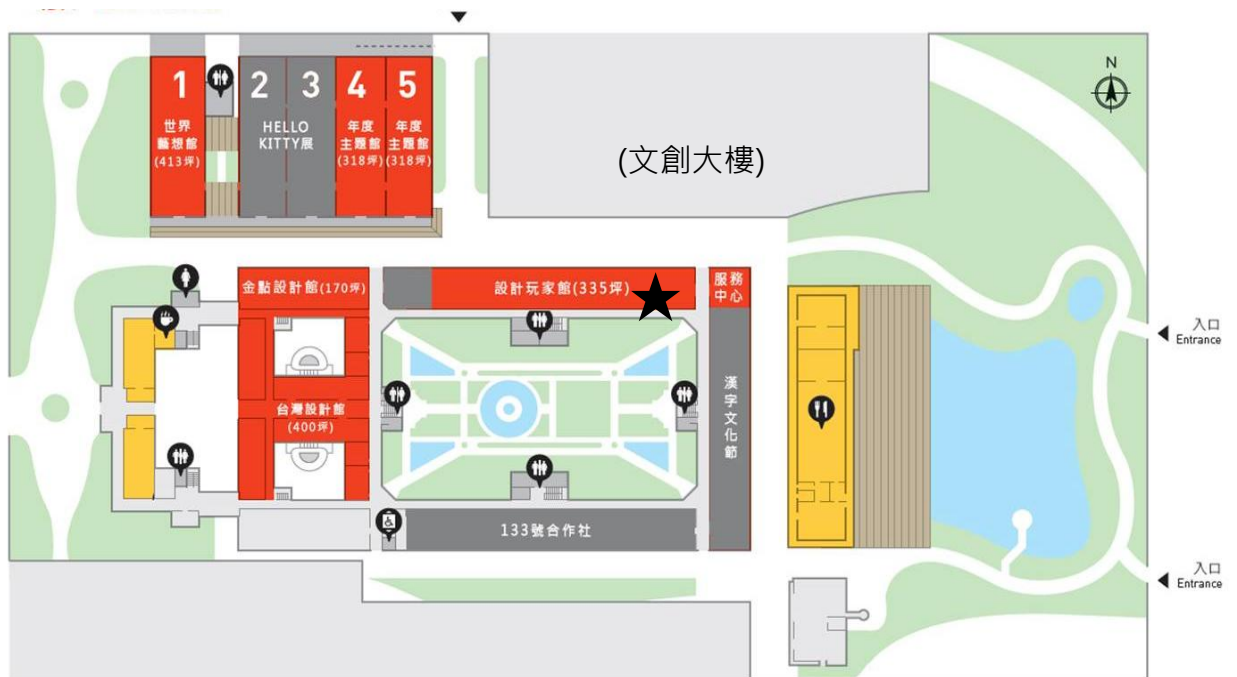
N

1
世界
藝想館
(413坪)

2 3
HELLO
KITTY展

4
年度
主題館
(318坪)

5
年度
主題館
(318坪)

(文創大樓)

金點設計館(170坪)

設計玩家館(335坪)

服務
中心

台灣設計館
(400坪)

漢字文化節

133號合作社

入口
Entrance

入口
Entrance